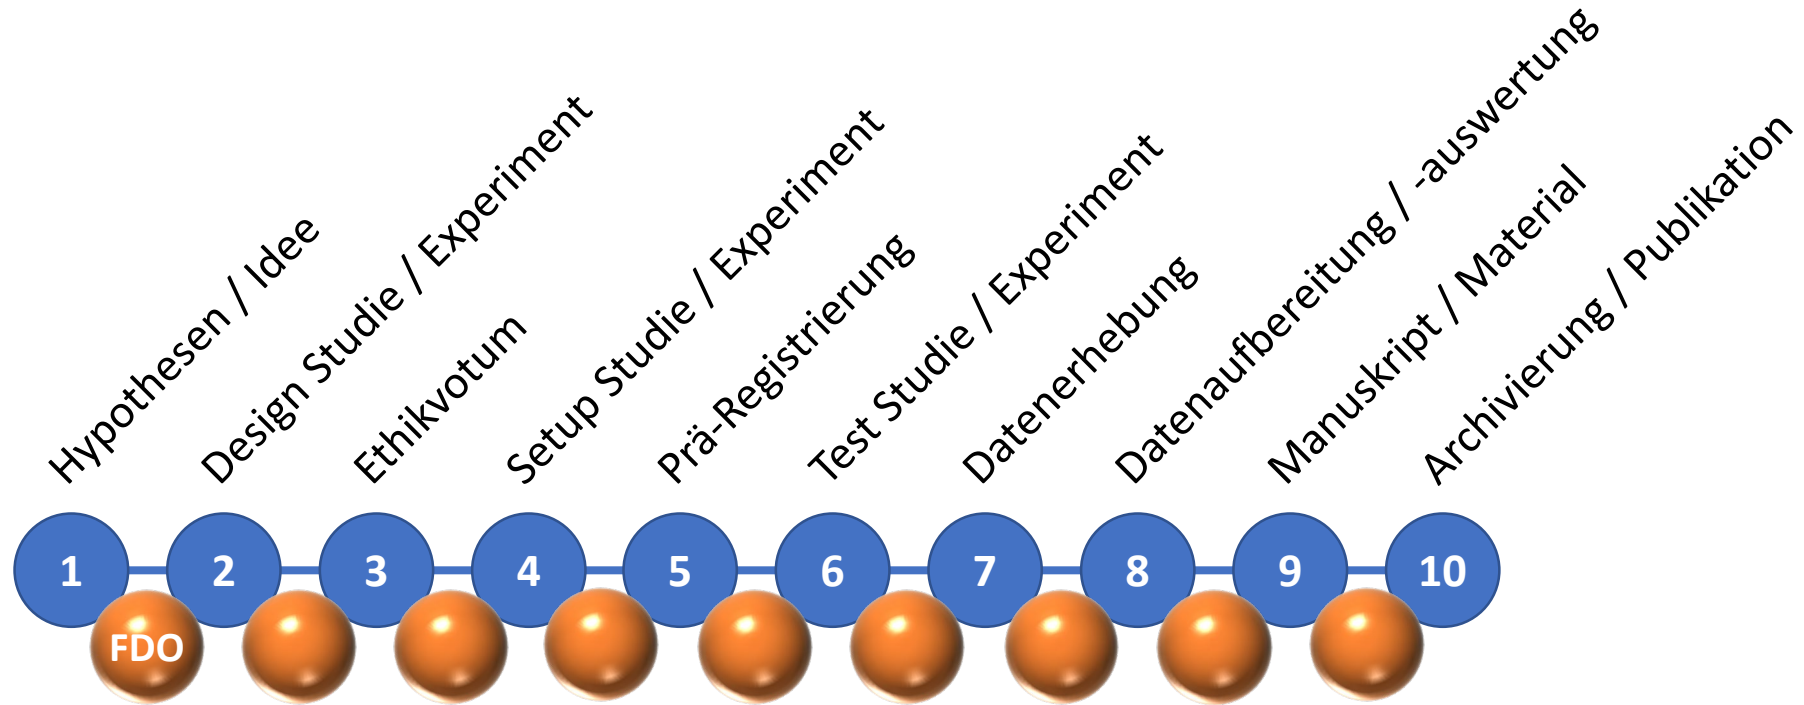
Hypothesen / Idee
Design Studie / Experiment
Ethikvotum
Setup Studie / Experiment
Prä-Registrierung
Test Studie / Experiment
Datenerhebung
Datenaufbereitung / -auswertung
Manuskript / Material
Archivierung / Publikation

1
2
3
4
5
6
7
8
9
10

FDO